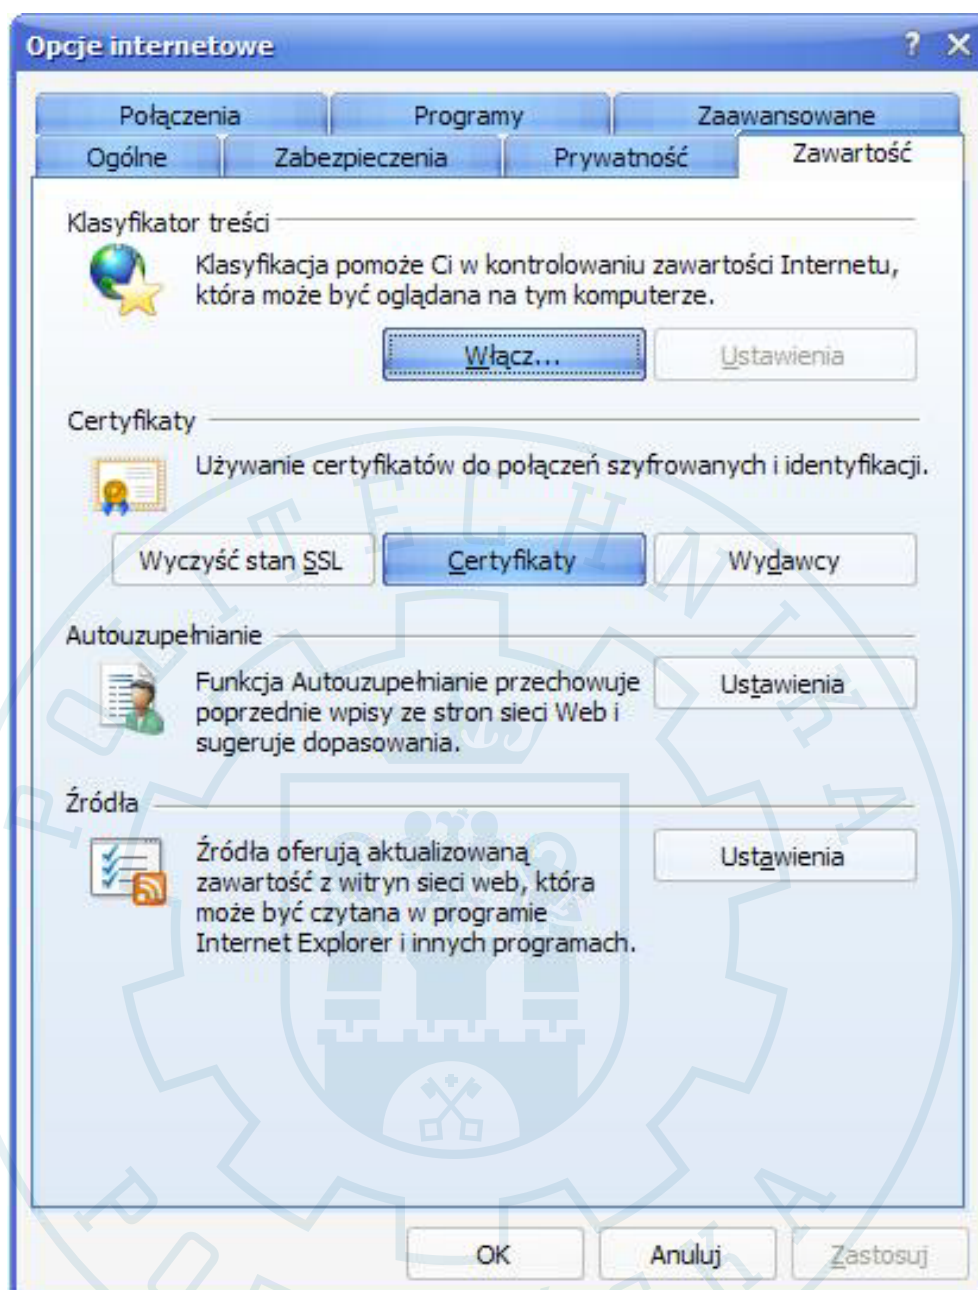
Opcje internetowe

? X

Połączenia | Programy | Zaawansowane

Ogólne | Zabezpieczenia | Prywatność | Zawartość

Klasyfikator treści

Klasyfikacja pomoże Ci w kontrolowaniu zawartości Internetu, która może być oglądana na tym komputerze.

Włącz...

Ustawienia

Certyfikaty

Używanie certyfikatów do połączeń szyfrowanych i identyfikacji.

Wyczyść stan SSL

Certyfikaty

Wydawcy

Autouzupełnianie

Funkcja Autouzupełnianie przechowuje poprzednie wpisy ze stron sieci Web i sugeruje dopasowania.

Ustawienia

Źródła

Źródła oferują aktualizowaną zawartość z witryn sieci web, która może być czytana w programie Internet Explorer i innych programach.

Ustawienia

OK

Anuluj

Zastosuj